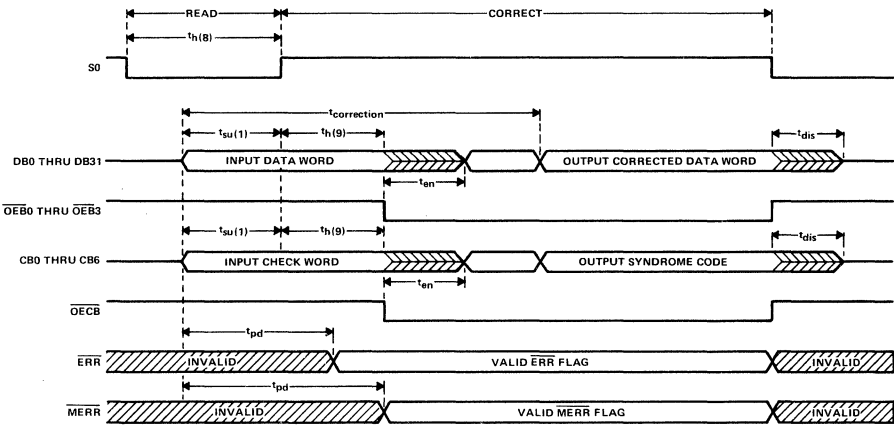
READ

CORRECT

$t_{h(8)}$

S0

$t_{correction}$

$t_{su(1)}$

$t_{h(9)}$

$t_{dis}$

DB0 THRU DB31

INPUT DATA WORD

OUTPUT CORRECTED DATA WORD

$t_{en}$

$\overline{OEB0}$ THRU $\overline{OEB3}$

$t_{su(1)}$

$t_{h(9)}$

$t_{dis}$

CB0 THRU CB6

INPUT CHECK WORD

OUTPUT SYNDROME CODE

$t_{en}$

$\overline{OECB}$

$t_{pd}$

$\overline{ERR}$

INVALID

VALID $\overline{ERR}$ FLAG

INVALID

$t_{pd}$

$\overline{MERR}$

INVALID

VALID $\overline{MERR}$ FLAG

INVALID